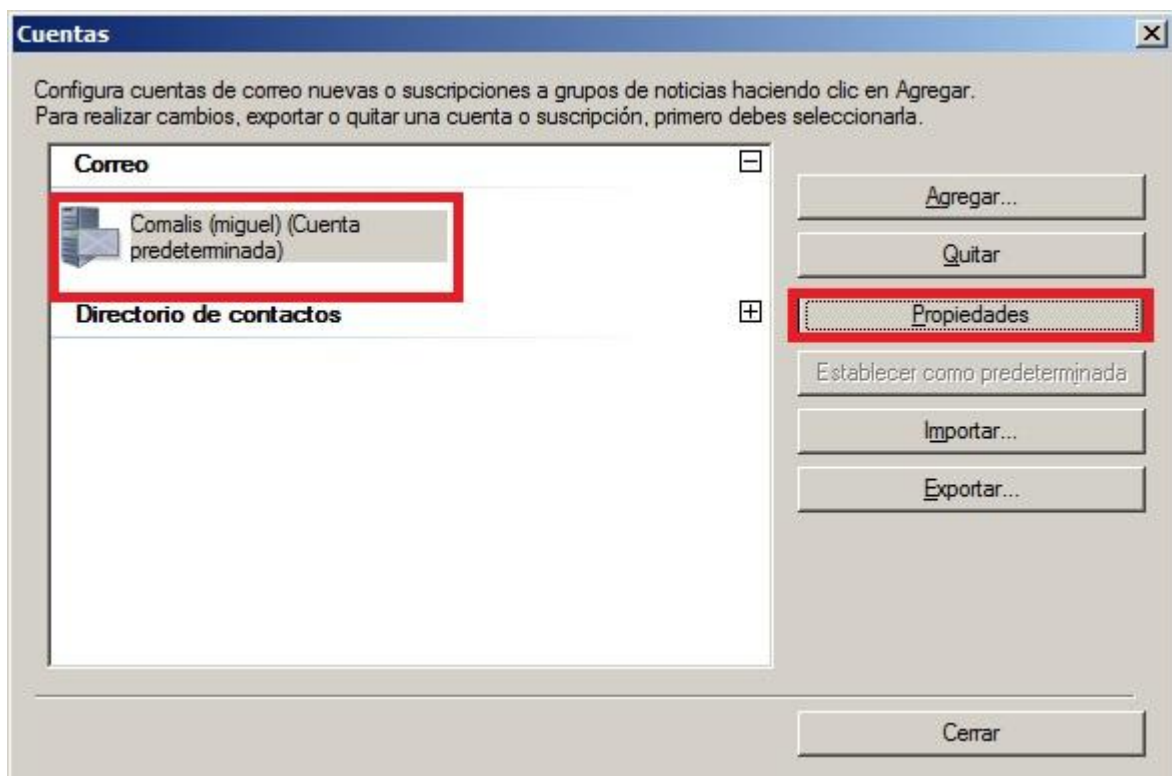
Cuentas

Configura cuentas de correo nuevas o suscripciones a grupos de noticias haciendo clic en Agregar. Para realizar cambios, exportar o quitar una cuenta o suscripción, primero debes seleccionarla.

Correo

Comalis (miguel) (Cuenta predeterminada)

Directorio de contactos

Agregar...

Quitar

Propiedades

Establecer como predeterminada

Importar...

Exportar...

Cerrar